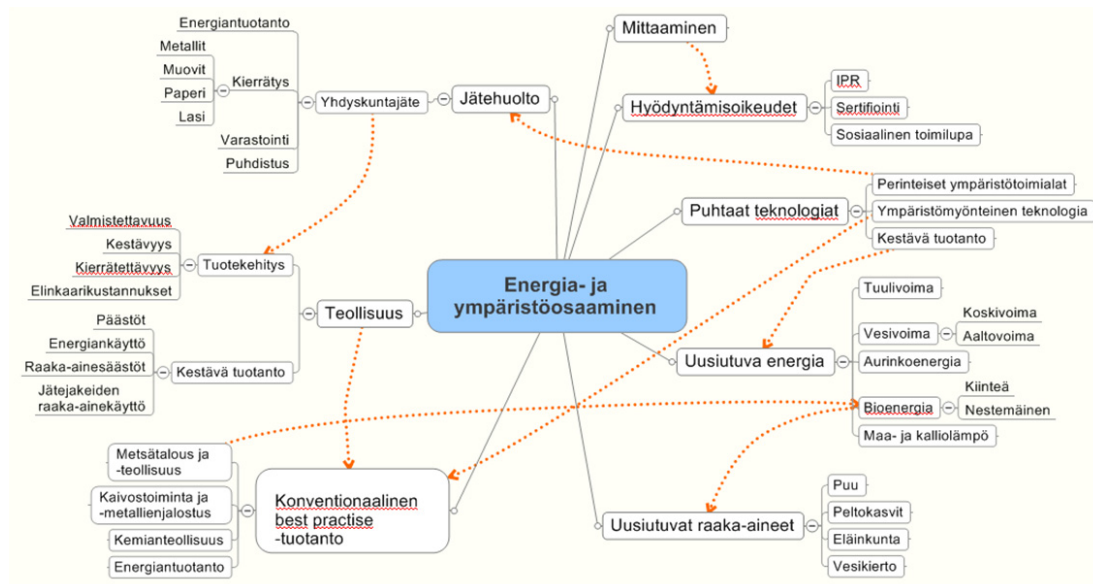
Energia- ja ympäristöosaaminen

Jätehuolto
Yhdyskuntajäte
Energiantuotanto
Kierrätys
Metallit
Muovit
Paperi
Lasi
Varastointi
Puhdistus

Mittaaminen

Hyödyntämisoikeudet
IPR
Sertifiointi
Sosiaalinen toimilupa

Puhtaat teknologiat
Perinteiset ympäristötoimialat
Ympäristömyönteinen teknologia
Kestävä tuotanto

Teollisuus
Tuotekehitys
Valmistettavuus
Kestävyys
Kierrätettävyys
Elinkaarikustannukset
Kestävä tuotanto
Päästöt
Energiankäyttö
Raaka-ainesäästöt
Jätejakeiden raaka-ainekäyttö

Uusiutuva energia
Tuulivoima
Vesivoima
Koskivoima
Aaltovoima
Aurinkoenergia
Bioenergia
Kiinteä
Nestemäinen
Maa- ja kalliolämpö

Konventionaalinen best practise -tuotanto
Metsätalous ja -teollisuus
Kaivostoiminta ja -metallienjalostus
Kemianteollisuus
Energiantuotanto

Uusiutuvat raaka-aineet
Puu
Peltokasvit
Eläinkunta
Vesikierto